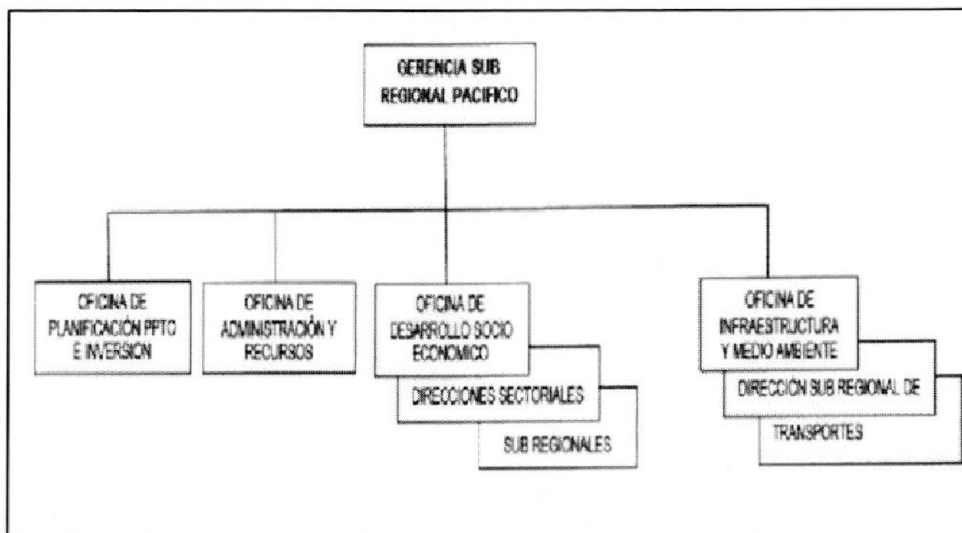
GERENCIA SUB REGIONAL PACIFICO

OFICINA DE PLANIFICACIÓN PPTO E INVERSIÓN

OFICINA DE ADMINISTRACIÓN Y RECURSOS

OFICINA DE DESARROLLO SOCIO ECONOMICO

DIRECCIONES SECTORIALES

SUB REGIONALES

OFICINA DE INFRAESTRUCTURA Y MEDIO AMBIENTE

DIRECCIÓN SUB REGIONAL DE

TRANSPORTES